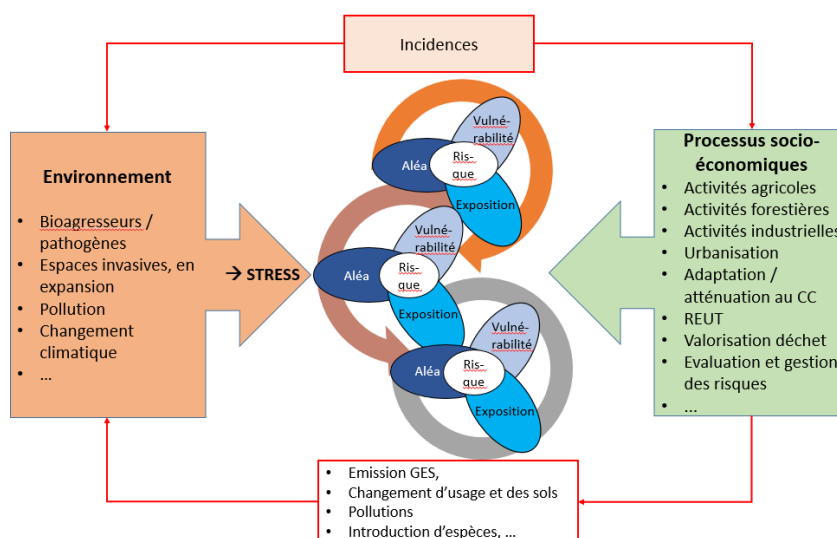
Incidences

Environnement

- Bioagresseurs / pathogènes
- Espaces invasives, en expansion
- Pollution
- Changement climatique
- …

→ STRESS

Vulné-rabilité
Aléa
Ris-que
Exposition

Vulné-rabilité
Aléa
Ris-que
Exposition

Vulné-rabilité
Aléa
Ris-que
Exposition

Processus socio-économiques

- Activités agricoles
- Activités forestières
- Activités industrielles
- Urbanisation
- Adaptation / atténuation au CC
- REUT
- Valorisation déchet
- Evaluation et gestion des risques
- …

- Emission GES,
- Changement d'usage et des sols
- Pollutions
- Introduction d'espèces, …